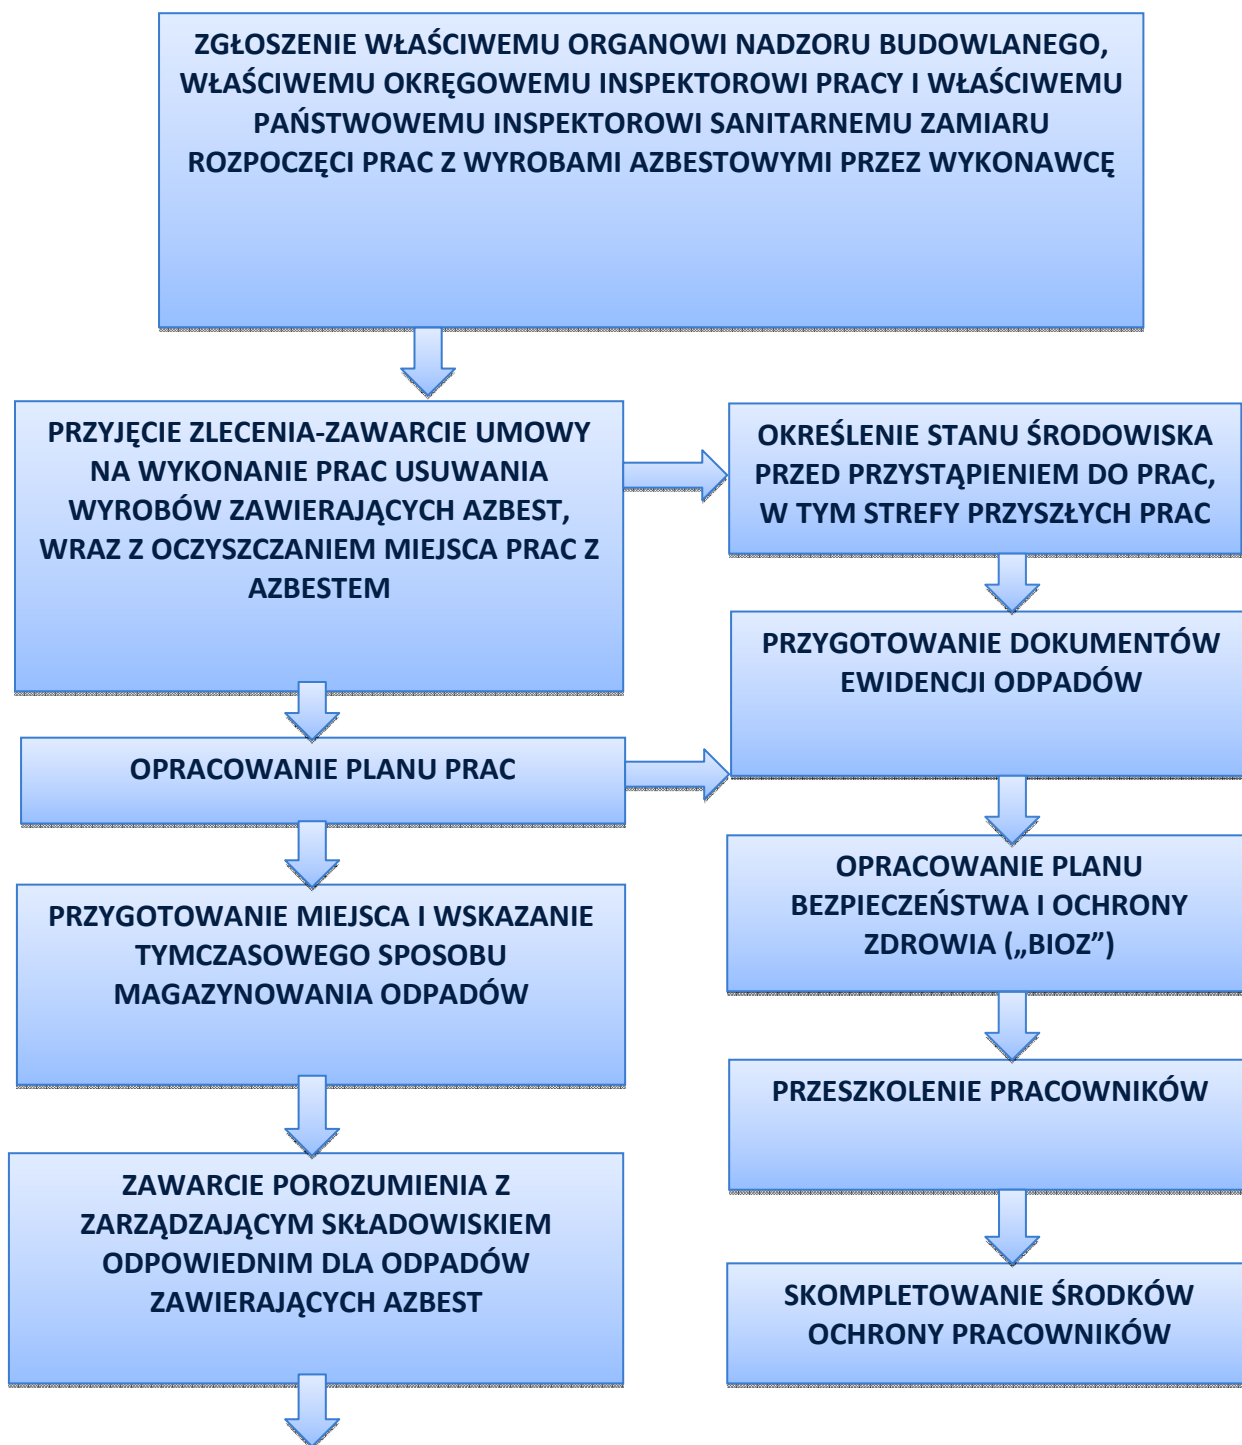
ZGŁOSZENIE WŁAŚCIWEMU ORGANOWI NADZORU BUDOWLANEGO, WŁAŚCIWEMU OKRĘGOWEMU INSPEKTOROWI PRACY I WŁAŚCIWEMU PAŃSTWOWEMU INSPEKTOROWI SANITARNEMU ZAMIARU ROZPOCZĘCI PRAC Z WYROBAMI AZBESTOWYMI PRZEZ WYKONAWCĘ

PRZYJĘCIE ZLECENIA-ZAWARCIE UMOWY NA WYKONANIE PRAC USUWANIA WYROBÓW ZAWIERAJĄCYCH AZBEST, WRAZ Z OCZYSZCZANIEM MIEJSCA PRAC Z AZBESTEM

OPRACOWANIE PLANU PRAC

PRZYGOTOWANIE MIEJSCA I WSKAZANIE TYMCZASOWEGO SPOSOBU MAGAZYNOWANIA ODPADÓW

ZAWARCIE POROZUMIENIA Z ZARZĄDZAJĄCYM SKŁADOWISKIEM ODPOWIEDNIM DLA ODPADÓW ZAWIERAJĄCYCH AZBEST

OKREŚLENIE STANU ŚRODOWISKA PRZED PRZYSTĄPIENIEM DO PRAC, W TYM STREFY PRZYSZŁYCH PRAC

PRZYGOTOWANIE DOKUMENTÓW EWIDENCJI ODPADÓW

OPRACOWANIE PLANU BEZPIECZEŃSTWA I OCHRONY ZDROWIA („BIOZ”)

PRZESZKOLENIE PRACOWNIKÓW

SKOMPLETOWANIE ŚRODKÓW OCHRONY PRACOWNIKÓW